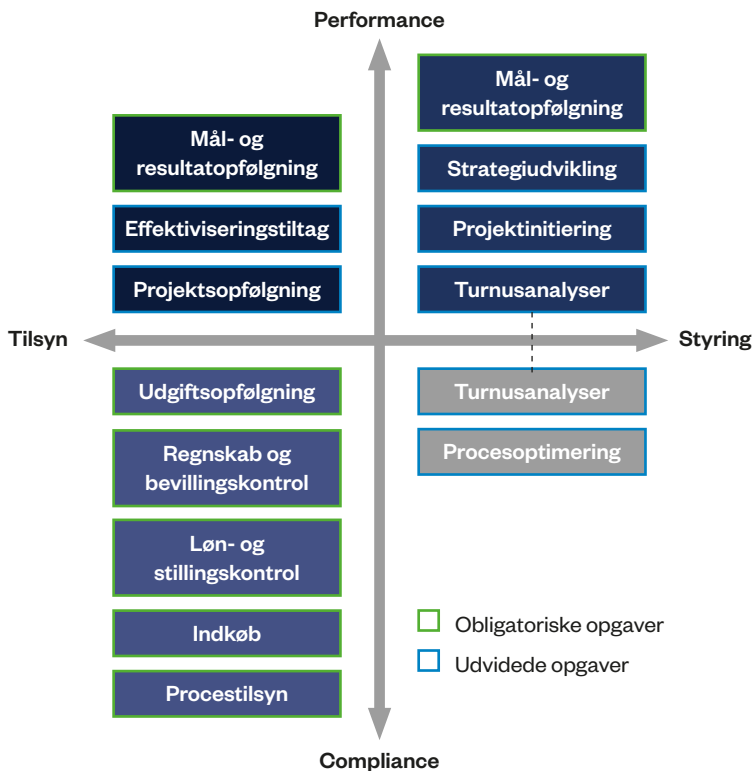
Performance

Mål- og resultatopfølgning

Effektiviseringstiltag

Projektsopfølgning

Mål- og resultatopfølgning

Strategiudvikling

Projektinitiering

Turnusanalyser

Tilsyn

Styring

Udgiftsopfølgning

Regnskab og bevillingskontrol

Løn- og stillingskontrol

Indkøb

Procestilsyn

Turnusanalyser

Procesoptimering

Obligatoriske opgaver

Udvidede opgaver

Compliance